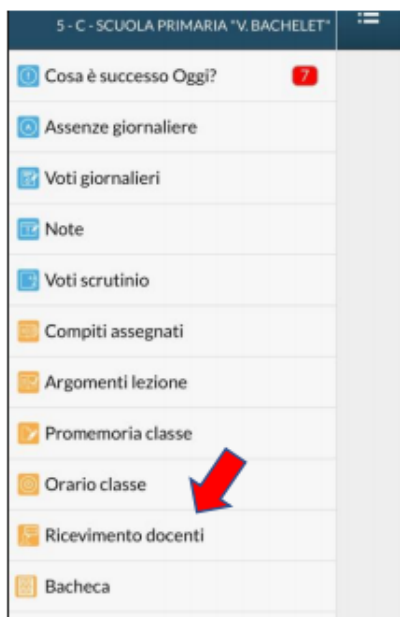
5 - C - SCUOLA PRIMARIA "V. BACHELET"

Cosa è successo Oggi? 7

Assenze giornaliere

Voti giornalieri

Note

Voti scrutinio

Compiti assegnati

Argomenti lezione

Promemoria classe

Orario classe

Ricevimento docenti

Bacheca